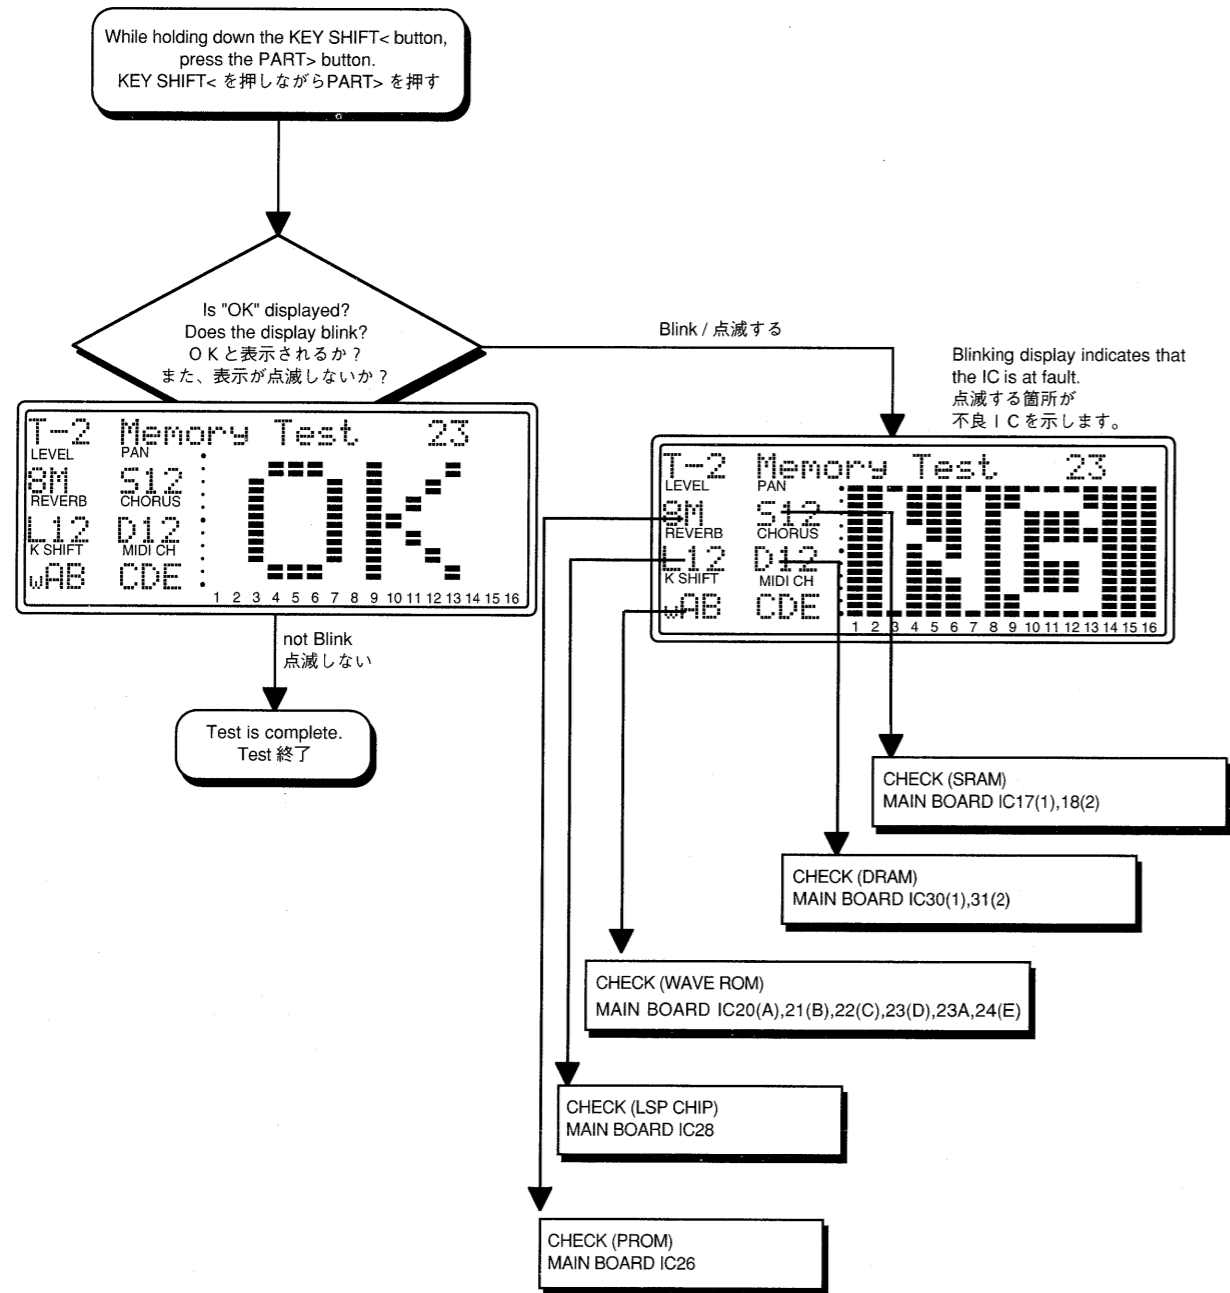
While holding down the KEY SHIFT< button, press the PART> button.
KEY SHIFT< を押しながらPART> を押す

Is "OK" displayed?
Does the display blink?
ＯＫと表示されるか？
また、表示が点滅しないか？

Blink / 点滅する

Blinking display indicates that the IC is at fault.
点滅する箇所が
不良ＩＣを示します。

T-2 Memory Test 23
LEVEL PAN
8M S12
REVERB CHORUS
L12 D12
K SHIFT MIDI CH
wAB CDE
OK
1 2 3 4 5 6 7 8 9 10 11 12 13 14 15 16

T-2 Memory Test 23
LEVEL PAN
8M S12
REVERB CHORUS
L12 D12
K SHIFT MIDI CH
wAB CDE
NG
1 2 3 4 5 6 7 8 9 10 11 12 13 14 15 16

not Blink
点滅しない

Test is complete.
Test 終了

CHECK (SRAM)
MAIN BOARD IC17(1),18(2)

CHECK (DRAM)
MAIN BOARD IC30(1),31(2)

CHECK (WAVE ROM)
MAIN BOARD IC20(A),21(B),22(C),23(D),23A,24(E)

CHECK (LSP CHIP)
MAIN BOARD IC28

CHECK (PROM)
MAIN BOARD IC26